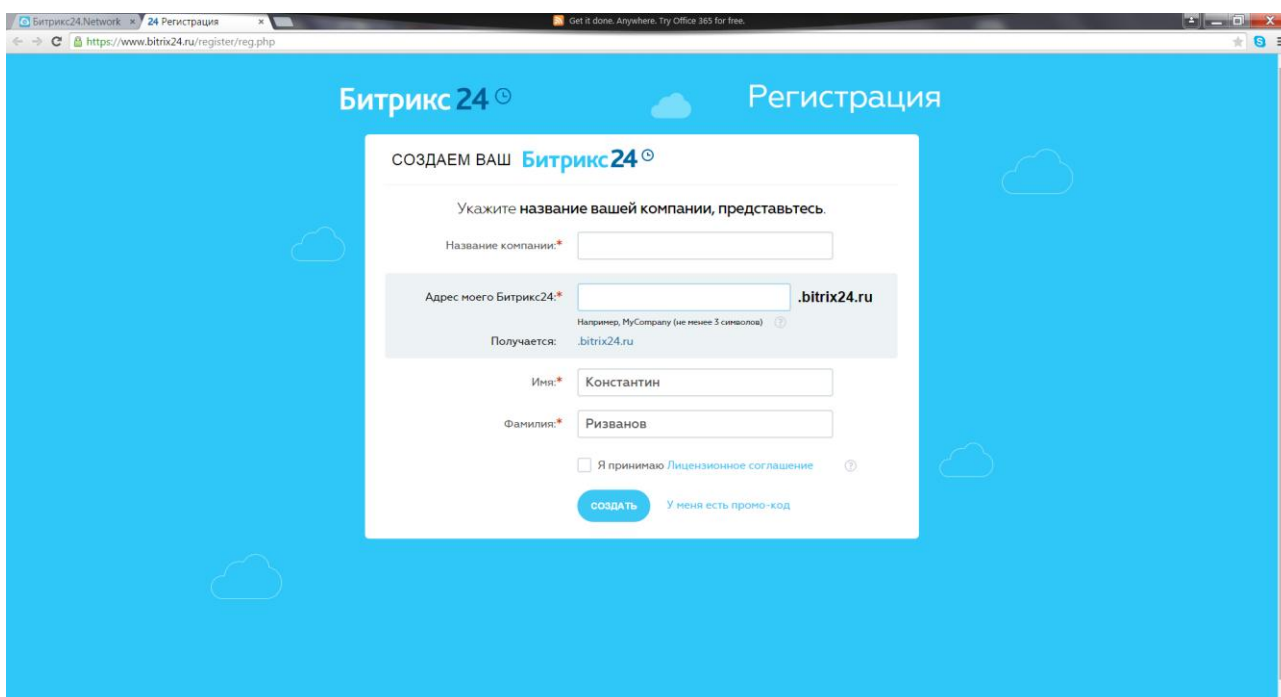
Битрикс24.Network ×
24 Регистрация ×
Get it done. Anywhere. Try Office 365 for free.
https://www.bitrix24.ru/register/reg.php

Битрикс 24

Регистрация

СОЗДАЕМ ВАШ Битрикс24

Укажите название вашей компании, представьтесь.

Название компании:*

Адрес моего Битрикс24:* .bitrix24.ru

Например, MyCompany (не менее 3 символов)

Получается: .bitrix24.ru

Имя:* Константин

Фамилия:* Ризванов

Я принимаю Лицензионное соглашение

СОЗДАТЬ

У меня есть промо-код